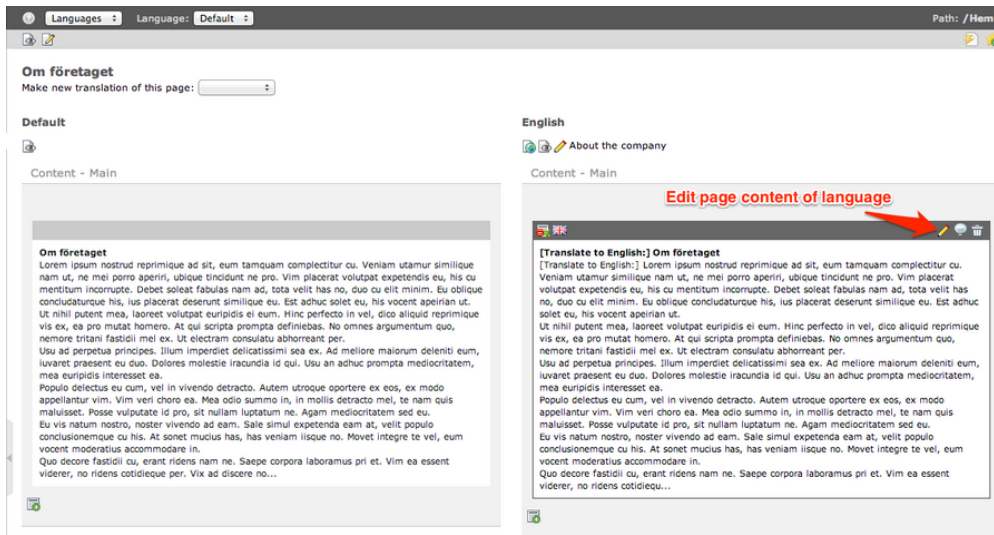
Languages Language: Default Path: /Hem

Om företaget
Make new translation of this page:

Default

Content - Main

Om företaget
Lorem ipsum nostrud reprimique ad sit, eum tamquam complectitur cu. Veniam utamur similique nam ut, ne mei porro aperiri, ubique tincidunt ne pro. Vim placerat volutpat expetendis eu, his cu mentitum incorrupte. Debet soleat fabulas nam ad, tota velit has no, duo cu elit minim. Eu oblique concludaturque his, ius placerat deserunt similique eu. Est adhuc solet eu, his vocent apeirian ut.
Ut nihil putent mea, laoreet volutpat euripidis ei eum. Hinc perfecto in vel, dico aliquid reprimique vis ex, ea pro mutat homero. At qui scripta prompta definiebas. No omnes argumentum quo, nemore tritani fastidii mel ex. Ut electram consulatu abhorreant per.
Usu ad perpetua principes. Illum imperdiet delicatissimi sea ex. Ad meliore maiorum deleniti eum, iuvaret praesent eu duo. Dolores molestie iracundia id qui. Usu an adhuc prompta mediocritatem, mea euripidis interesset ea.
Populo delectus eu cum, vel in vivendo detracto. Autem utroque oportere ex eos, ex modo appellantur vim. Vim veri choro ea. Mea odio summo in, in mollis detracto mel, te nam quis maluisset. Posse vulputate id pro, sit nullam luptatum ne. Agam mediocritatem sed eu.
Eu vis natum nostro, noster vivendo ad eam. Sale simul expetenda eam at, velit populo conclusionemque cu his. At sonet mucius has, has veniam iisque no. Movet integre te vel, eum vocent moderatius accommodare in.
Quo decore fastidii cu, erant ridens nam ne. Saepe corpora laboramus pri et. Vim ea essent viderer, no ridens cotidieque per. Vix ad discere no...

English

About the company

Content - Main

Edit page content of language

[Translate to English:] Om företaget
[Translate to English:] Lorem ipsum nostrud reprimique ad sit, eum tamquam complectitur cu. Veniam utamur similique nam ut, ne mei porro aperiri, ubique tincidunt ne pro. Vim placerat volutpat expetendis eu, his cu mentitum incorrupte. Debet soleat fabulas nam ad, tota velit has no, duo cu elit minim. Eu oblique concludaturque his, ius placerat deserunt similique eu. Est adhuc solet eu, his vocent apeirian ut.
Ut nihil putent mea, laoreet volutpat euripidis ei eum. Hinc perfecto in vel, dico aliquid reprimique vis ex, ea pro mutat homero. At qui scripta prompta definiebas. No omnes argumentum quo, nemore tritani fastidii mel ex. Ut electram consulatu abhorreant per.
Usu ad perpetua principes. Illum imperdiet delicatissimi sea ex. Ad meliore maiorum deleniti eum, iuvaret praesent eu duo. Dolores molestie iracundia id qui. Usu an adhuc prompta mediocritatem, mea euripidis interesset ea.
Populo delectus eu cum, vel in vivendo detracto. Autem utroque oportere ex eos, ex modo appellantur vim. Vim veri choro ea. Mea odio summo in, in mollis detracto mel, te nam quis maluisset. Posse vulputate id pro, sit nullam luptatum ne. Agam mediocritatem sed eu.
Eu vis natum nostro, noster vivendo ad eam. Sale simul expetenda eam at, velit populo conclusionemque cu his. At sonet mucius has, has veniam iisque no. Movet integre te vel, eum vocent moderatius accommodare in.
Quo decore fastidii cu, erant ridens nam ne. Saepe corpora laboramus pri et. Vim ea essent viderer, no ridens cotidiequ...